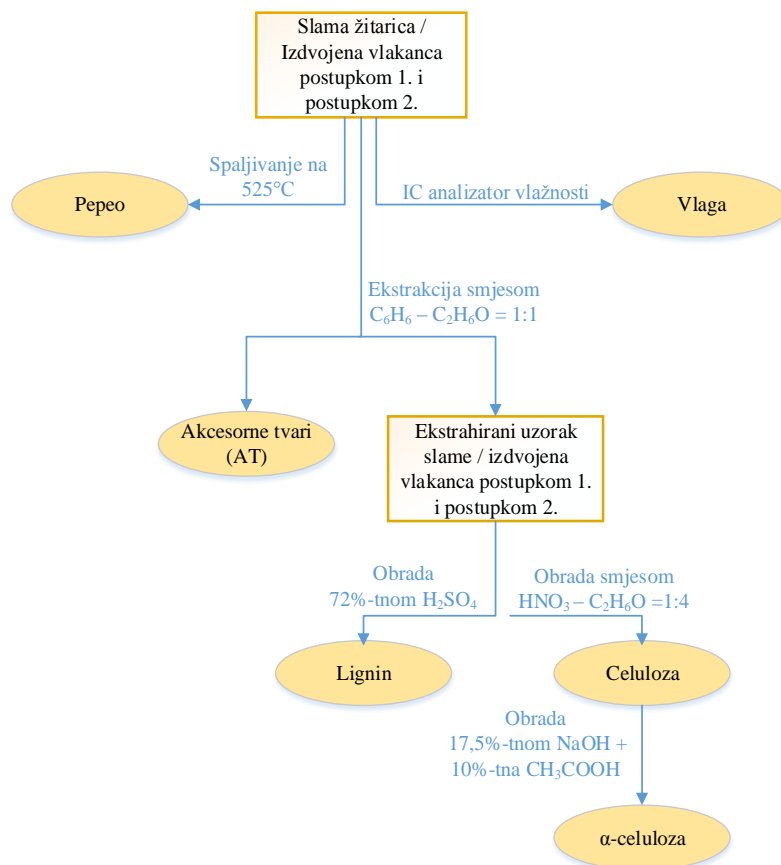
Slama žitarica / Izdvojena vlakanca postupkom 1. i postupkom 2.

Spaljivanje na 525°C

Pepeo

IC analizator vlažnosti

Vlaga

Ekstrakcija smjesom $C_6H_6 – C_2H_6O = 1:1$

Akcesorne tvari (AT)

Ekstrahirani uzorak slame / izdvojena vlakanca postupkom 1. i postupkom 2.

Obrada 72%-tnom $H_2SO_4$

Obrada smjesom $HNO_3 – C_2H_6O =1:4$

Lignin

Celuloza

Obrada 17,5%-tnom NaOH + 10%-tna $CH_3COOH$

α-celuloza